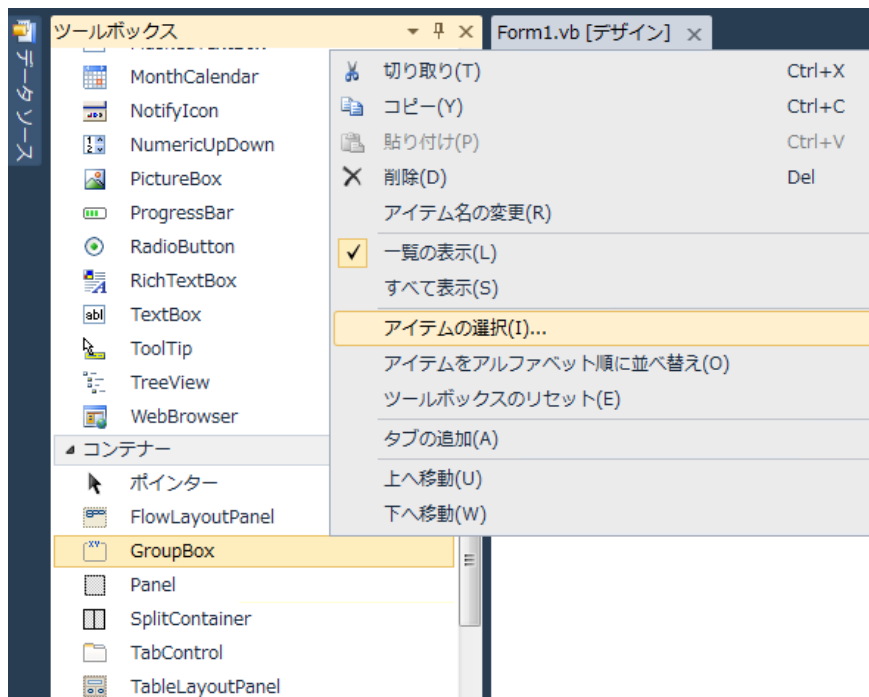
データソース

ツールボックス

Form1.vb [デザイン]

MonthCalendar
NotifyIcon
NumericUpDown
PictureBox
ProgressBar
RadioButton
RichTextBox
TextBox
ToolTip
TreeView
WebBrowser
コンテナー
ポインター
FlowLayoutPanel
GroupBox
Panel
SplitContainer
TabControl
TableLayoutPanel

切り取り(T) Ctrl+X
コピー(Y) Ctrl+C
貼り付け(P) Ctrl+V
削除(D) Del
アイテム名の変更(R)
一覧の表示(L)
すべて表示(S)
アイテムの選択(I)...
アイテムをアルファベット順に並べ替え(O)
ツールボックスのリセット(E)
タブの追加(A)
上へ移動(U)
下へ移動(W)